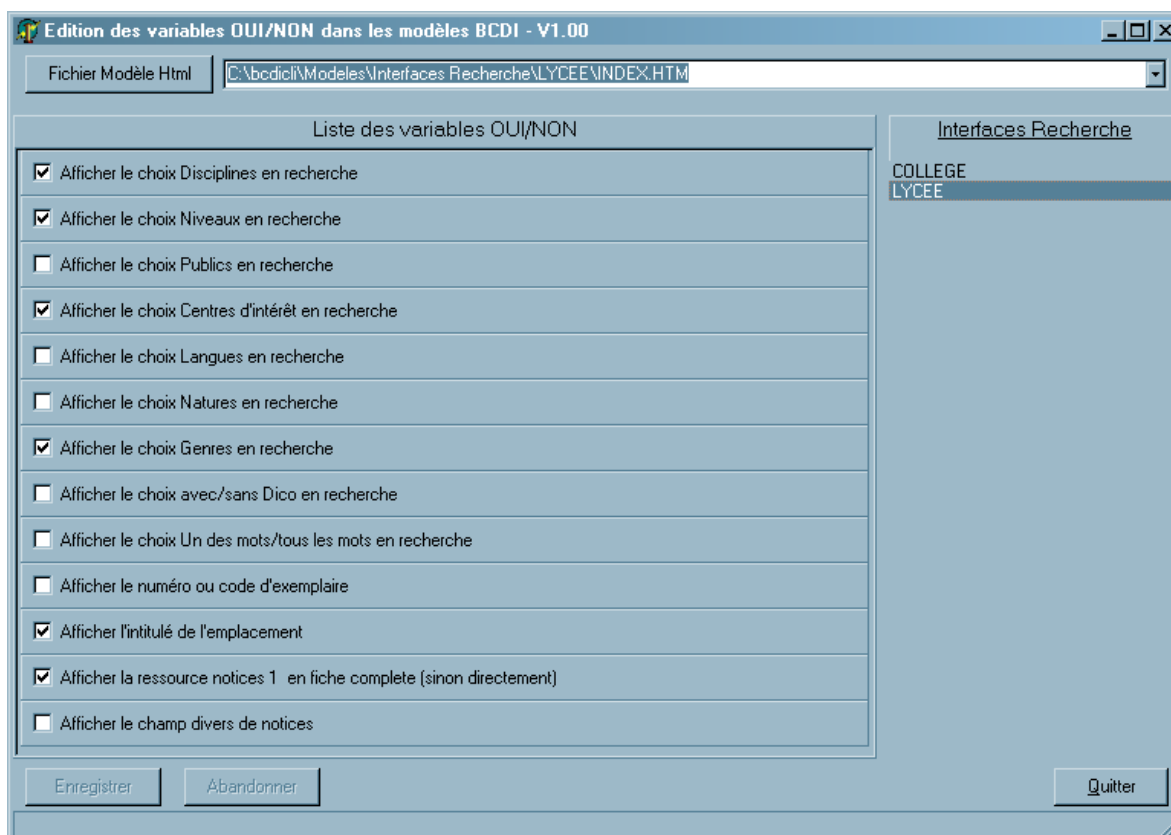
Edition des variables OUI/NON dans les modèles BCDI - V1.00

Fichier Modèle Html
C:\bcdicli\Modeles\Interfaces Recherche\LYCEE\INDEX.HTM

Liste des variables OUI/NON

☑ Afficher le choix Disciplines en recherche
☑ Afficher le choix Niveaux en recherche
☐ Afficher le choix Publics en recherche
☑ Afficher le choix Centres d'intérêt en recherche
☐ Afficher le choix Langues en recherche
☐ Afficher le choix Natures en recherche
☑ Afficher le choix Genres en recherche
☐ Afficher le choix avec/sans Dico en recherche
☐ Afficher le choix Un des mots/tous les mots en recherche
☐ Afficher le numéro ou code d'exemplaire
☑ Afficher l'intitulé de l'emplacement
☑ Afficher la ressource notices 1 en fiche complete (sinon directement)
☐ Afficher le champ divers de notices

Interfaces Recherche
COLLEGE
LYCEE

Enregistrer
Abandonner
Quitter